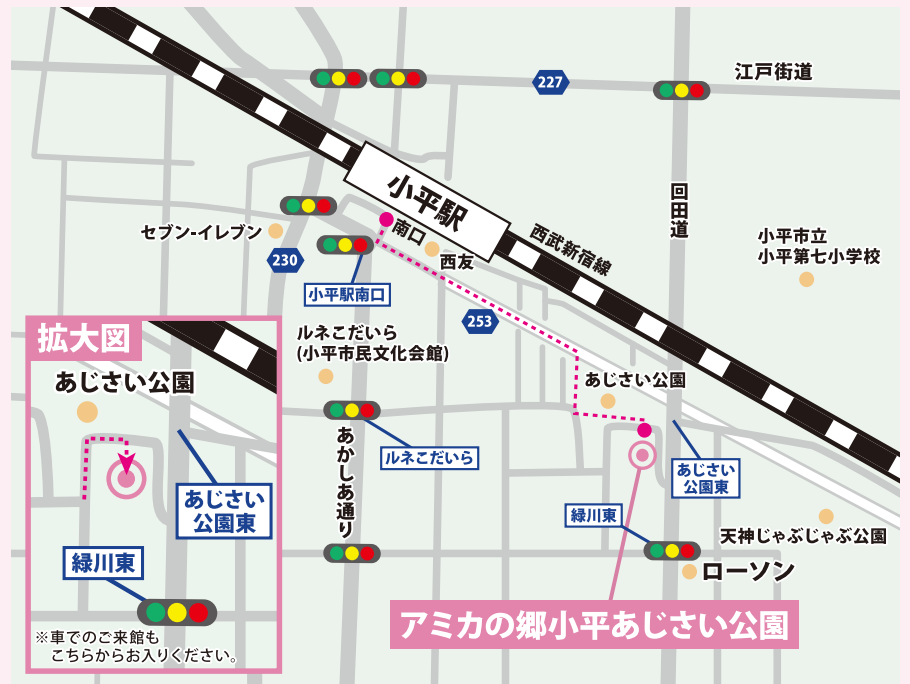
227
江戸街道
小平駅
南口
西友
西武新宿線
セブン-イレブン
230
小平駅南口
回田道
小平市立
小平第七小学校
253
拡大図
ルネこだいら
(小平市民文化会館)
あじさい公園
あじさい公園
あかしあ通り
ルネこだいら
あじさい
公園東
あじさい
公園東
緑川東
天神じゃぶじゃぶ公園
緑川東
ローソン
アミカの郷小平あじさい公園
※車でのご来館も
こちらからお入りください。